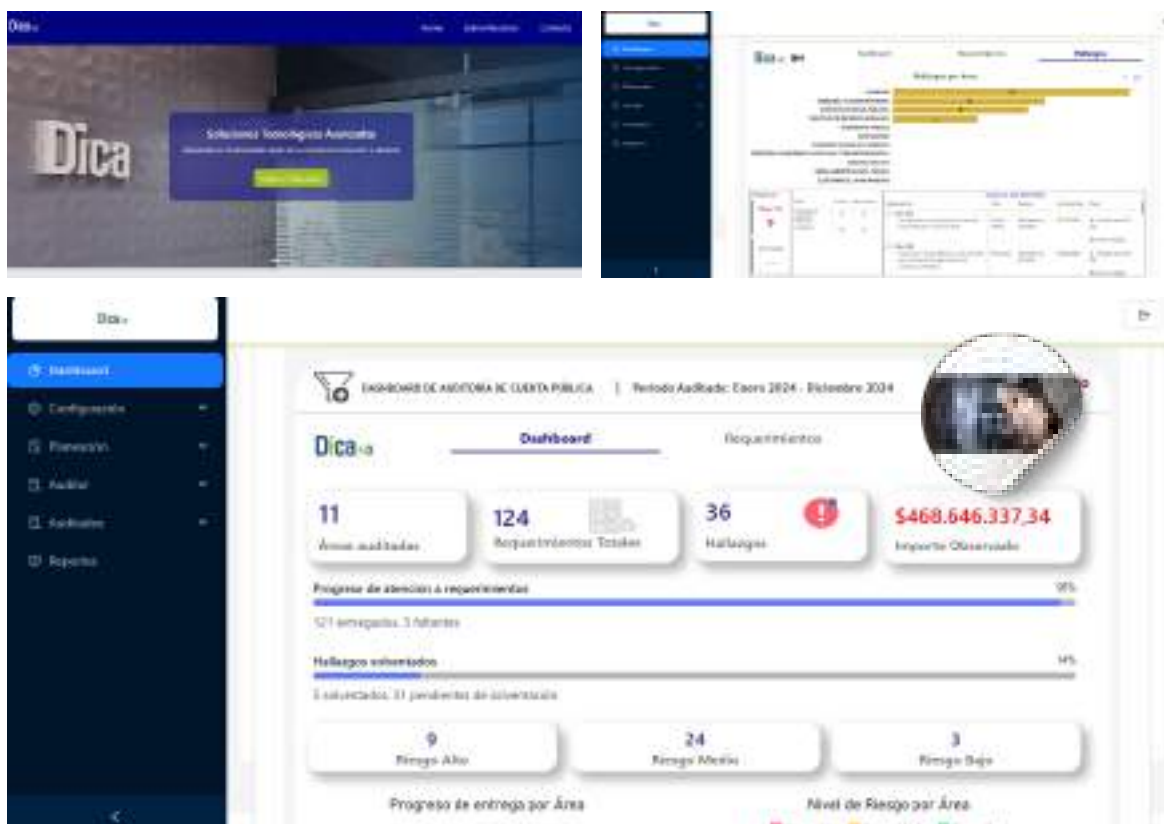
Dica

Home

Dica

Soluciones Tecnológicas Avanzadas

Dica

Dica

Dashboard

Configuración

Planeación

Auditar

Auditados

Reportes

DASHBOARD DE AUDITORIA DE CUENTA PÚBLICA | Periodo Auditado: Enero 2024 - Diciembre 2024

Dica

Dashboard

Requerimientos

11
Áreas auditadas

124
Requerimientos Totales

36
Hallazgos

$468.646.337,34
Importe Observado

Progreso de atención a requerimientos
98%

121 entregados, 3 faltantes

Hallazgos solventados
14%

5 solventados, 31 pendientes de solventación

9
Riesgo Alto

24
Riesgo Medio

3
Riesgo Bajo

Progreso de entrega por Área

Nivel de Riesgo por Área